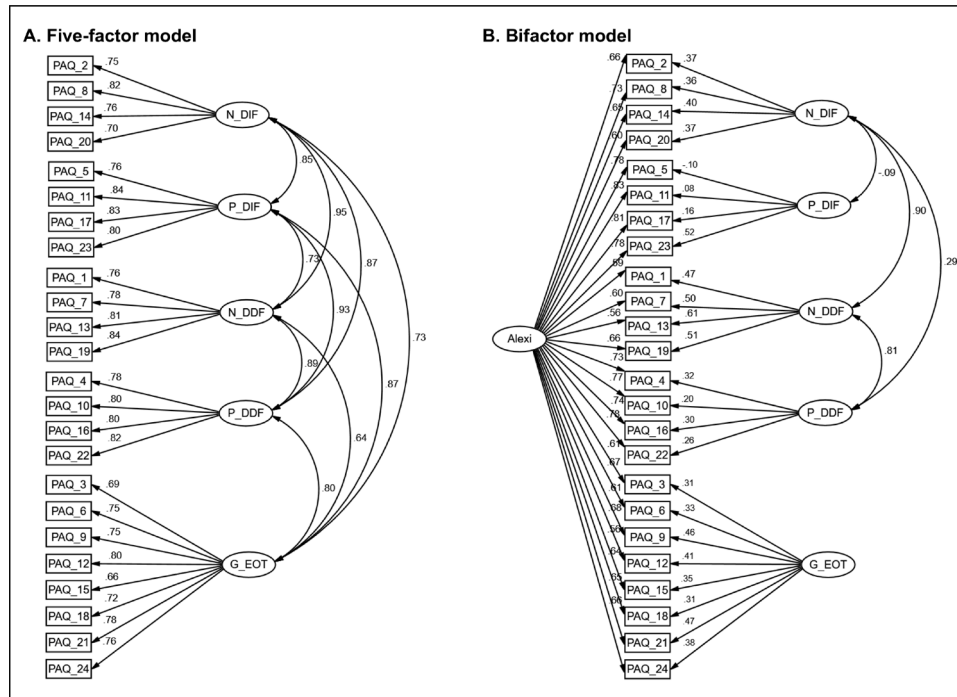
A. Five-factor model

PAQ_2 .75
PAQ_8 .82
PAQ_14 .76
PAQ_20 .70
N_DIF
PAQ_5 .76
PAQ_11 .84
PAQ_17 .83
PAQ_23 .80
P_DIF
PAQ_1 .76
PAQ_7 .78
PAQ_13 .81
PAQ_19 .84
N_DDF
PAQ_4 .78
PAQ_10 .80
PAQ_16 .80
PAQ_22 .82
P_DDF
PAQ_3 .69
PAQ_6 .75
PAQ_9 .75
PAQ_12 .80
PAQ_15 .66
PAQ_18 .72
PAQ_21 .78
PAQ_24 .76
G_EOT
.85
.95
.87
.73
.73
.93
.87
.89
.64
.80

B. Bifactor model

Alexi
.66 PAQ_2 .37
.73 PAQ_8 .36
.65 PAQ_14 .40
.60 PAQ_20 .37
N_DIF
.78 PAQ_5 -.10
.83 PAQ_11 .08
.81 PAQ_17 .16
.78 PAQ_23 .52
P_DIF
.69 PAQ_1 .47
.60 PAQ_7 .50
.56 PAQ_13 .61
.66 PAQ_19 .51
N_DDF
.73 PAQ_4 .32
.77 PAQ_10 .20
.74 PAQ_16 .30
.78 PAQ_22 .26
P_DDF
.61 PAQ_3 .31
.67 PAQ_6 .33
.61 PAQ_9 .46
.68 PAQ_12 .41
.56 PAQ_15 .35
.64 PAQ_18 .31
.65 PAQ_21 .47
.65 PAQ_24 .38
G_EOT
-.09
.90
.29
.81